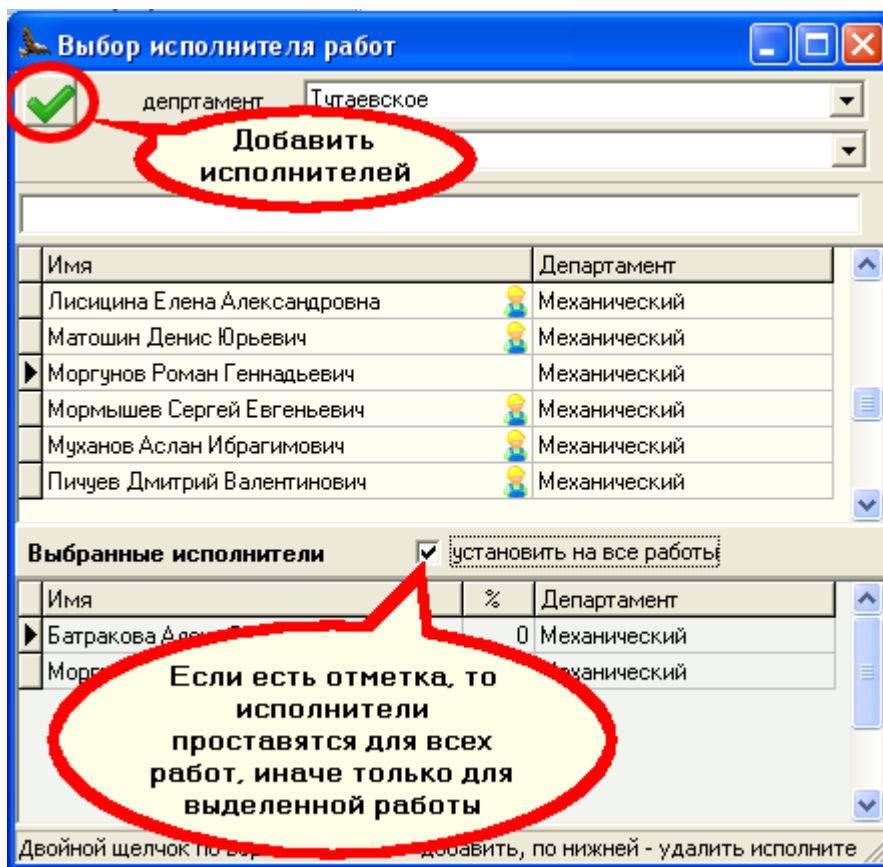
Выбор исполнителя работ

депртамент Тутаевское

Добавить исполнителей

| | Имя | Департамент |
|---|---|---|
| | Лисицина Елена Александровна | Механический |
| | Матошин Денис Юрьевич | Механический |
| ▶ | Моргунов Роман Геннадьевич | Механический |
| | Мормышев Сергей Евгеньевич | Механический |
| | Муханов Аслан Ибрагимович | Механический |
| | Пичуев Дмитрий Валентинович | Механический |

Выбранные исполнители ✓ установить на все работы

| | Имя | % | Департамент |
|---|---|---|---|
| ▶ | Батракова Але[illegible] | 0 | Механический |
| | Морг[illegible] | | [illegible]ханический |

Если есть отметка, то исполнители проставятся для всех работ, иначе только для выделенной работы

Двойной щелчок по вер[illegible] добавить, по нижней - удалить исполните